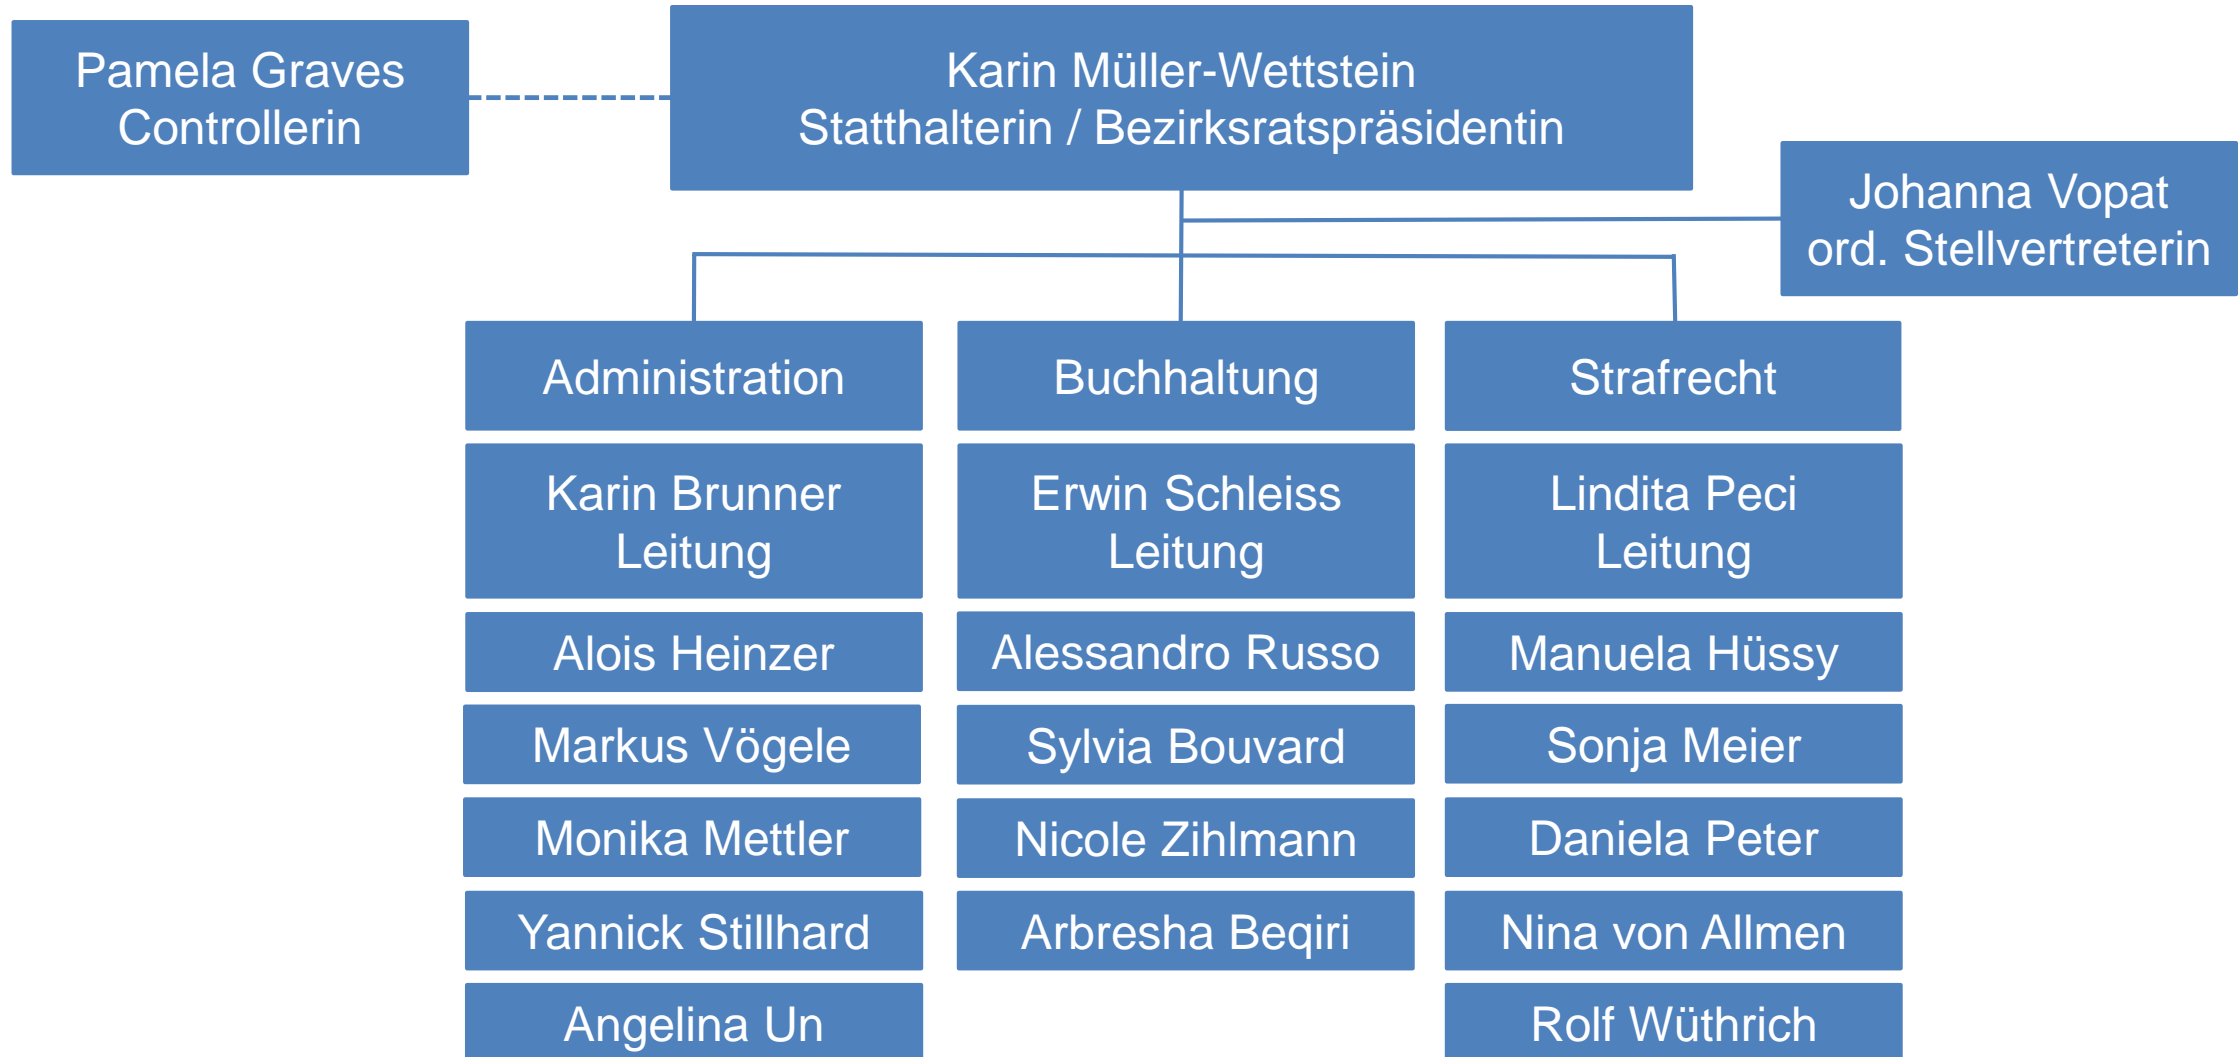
Pamela Graves
Controllerin

Karin Müller-Wettstein
Statthalterin / Bezirksratspräsidentin

Johanna Vopat
ord. Stellvertreterin

Administration

Karin Brunner
Leitung

Alois Heinzer

Markus Vögele

Monika Mettler

Yannick Stillhard

Angelina Un

Buchhaltung

Erwin Schleiss
Leitung

Alessandro Russo

Sylvia Bouvard

Nicole Zihlmann

Arbresha Beqiri

Strafrecht

Lindita Peci
Leitung

Manuela Hüssy

Sonja Meier

Daniela Peter

Nina von Allmen

Rolf Wüthrich